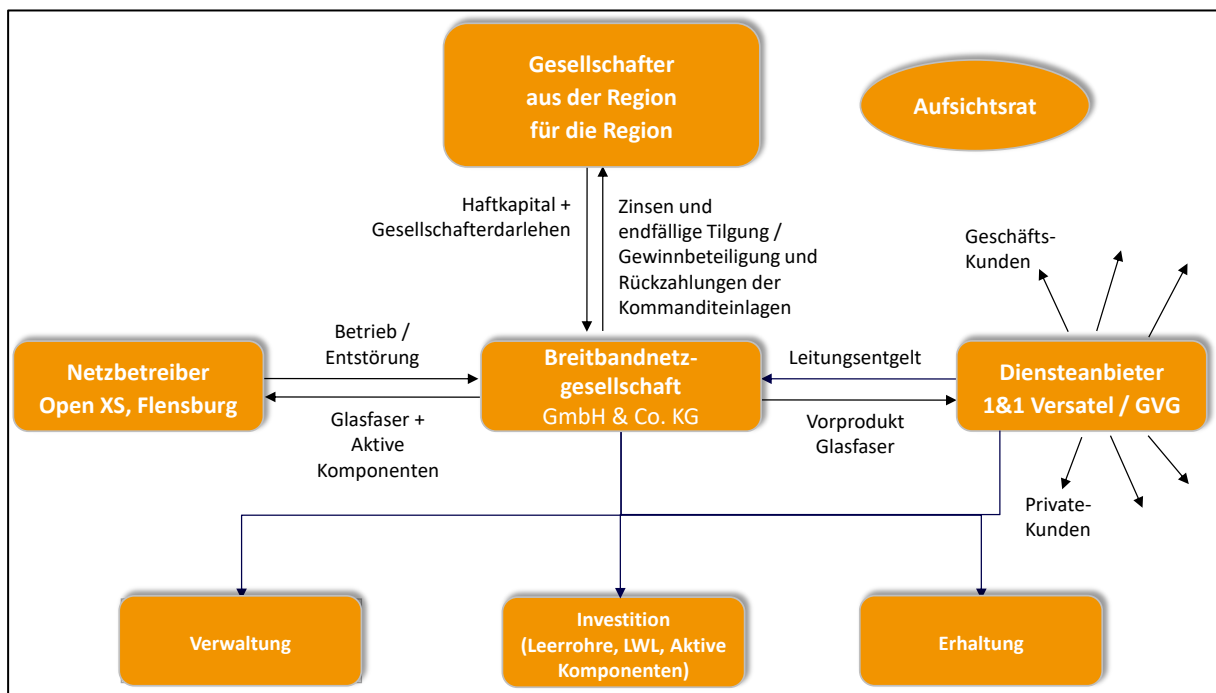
Gesellschafter aus der Region für die Region

Aufsichtsrat

Haftkapital + Gesellschafterdarlehen

Zinsen und endfällige Tilgung / Gewinnbeteiligung und Rückzahlungen der Kommanditeinlagen

Geschäfts-Kunden

Betrieb / Entstörung

Netzbetreiber Open XS, Flensburg

Glasfaser + Aktive Komponenten

Breitbandnetz-gesellschaft GmbH & Co. KG

Leitungsentgelt

Vorprodukt Glasfaser

Diensteanbieter 1&1 Versatel / GVG

Private-Kunden

Verwaltung

Investition (Leerrohre, LWL, Aktive Komponenten)

Erhaltung